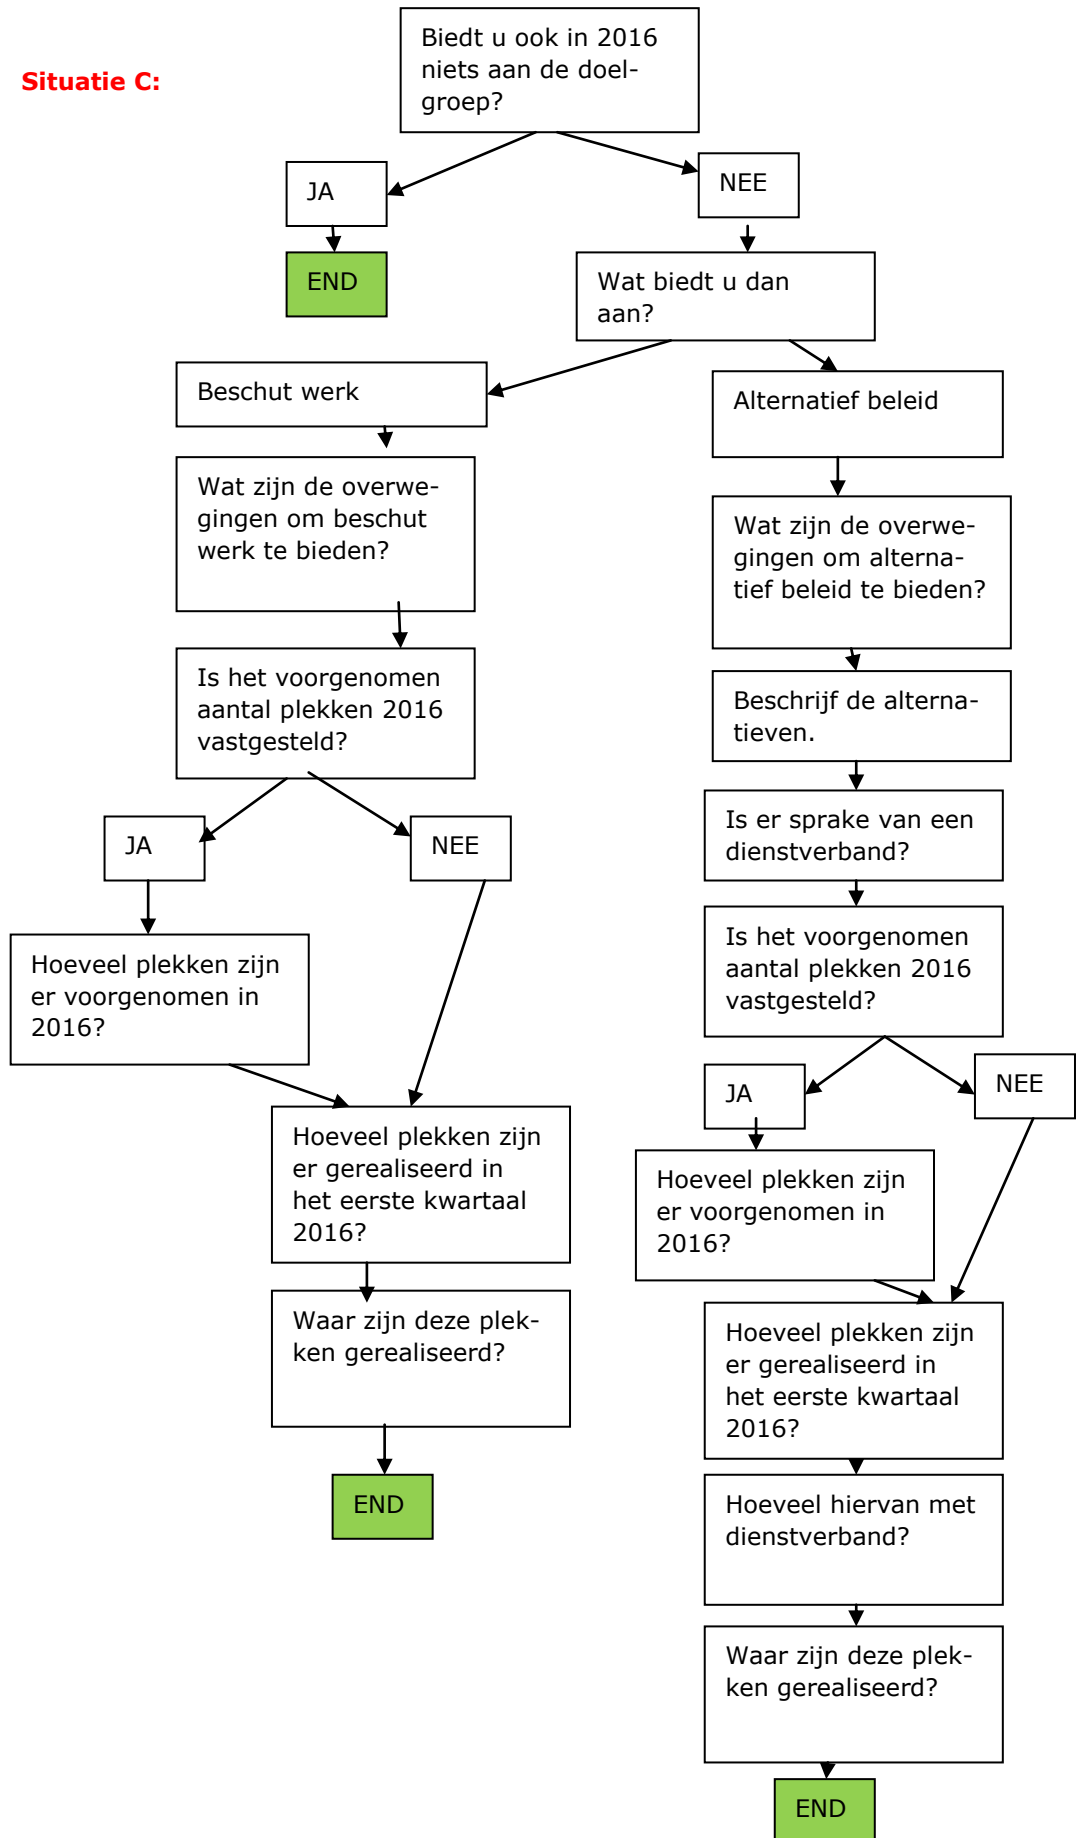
Situatie C:

Biedt u ook in 2016 niets aan de doelgroep?

JA

END

NEE

Wat biedt u dan aan?

Beschut werk

Wat zijn de overwegingen om beschut werk te bieden?

Is het voorgenomen aantal plekken 2016 vastgesteld?

JA

Hoeveel plekken zijn er voorgenomen in 2016?

NEE

Hoeveel plekken zijn er gerealiseerd in het eerste kwartaal 2016?

Waar zijn deze plekken gerealiseerd?

END

Alternatief beleid

Wat zijn de overwegingen om alternatief beleid te bieden?

Beschrijf de alternatieven.

Is er sprake van een dienstverband?

Is het voorgenomen aantal plekken 2016 vastgesteld?

JA

NEE

Hoeveel plekken zijn er voorgenomen in 2016?

Hoeveel plekken zijn er gerealiseerd in het eerste kwartaal 2016?

Hoeveel hiervan met dienstverband?

Waar zijn deze plekken gerealiseerd?

END